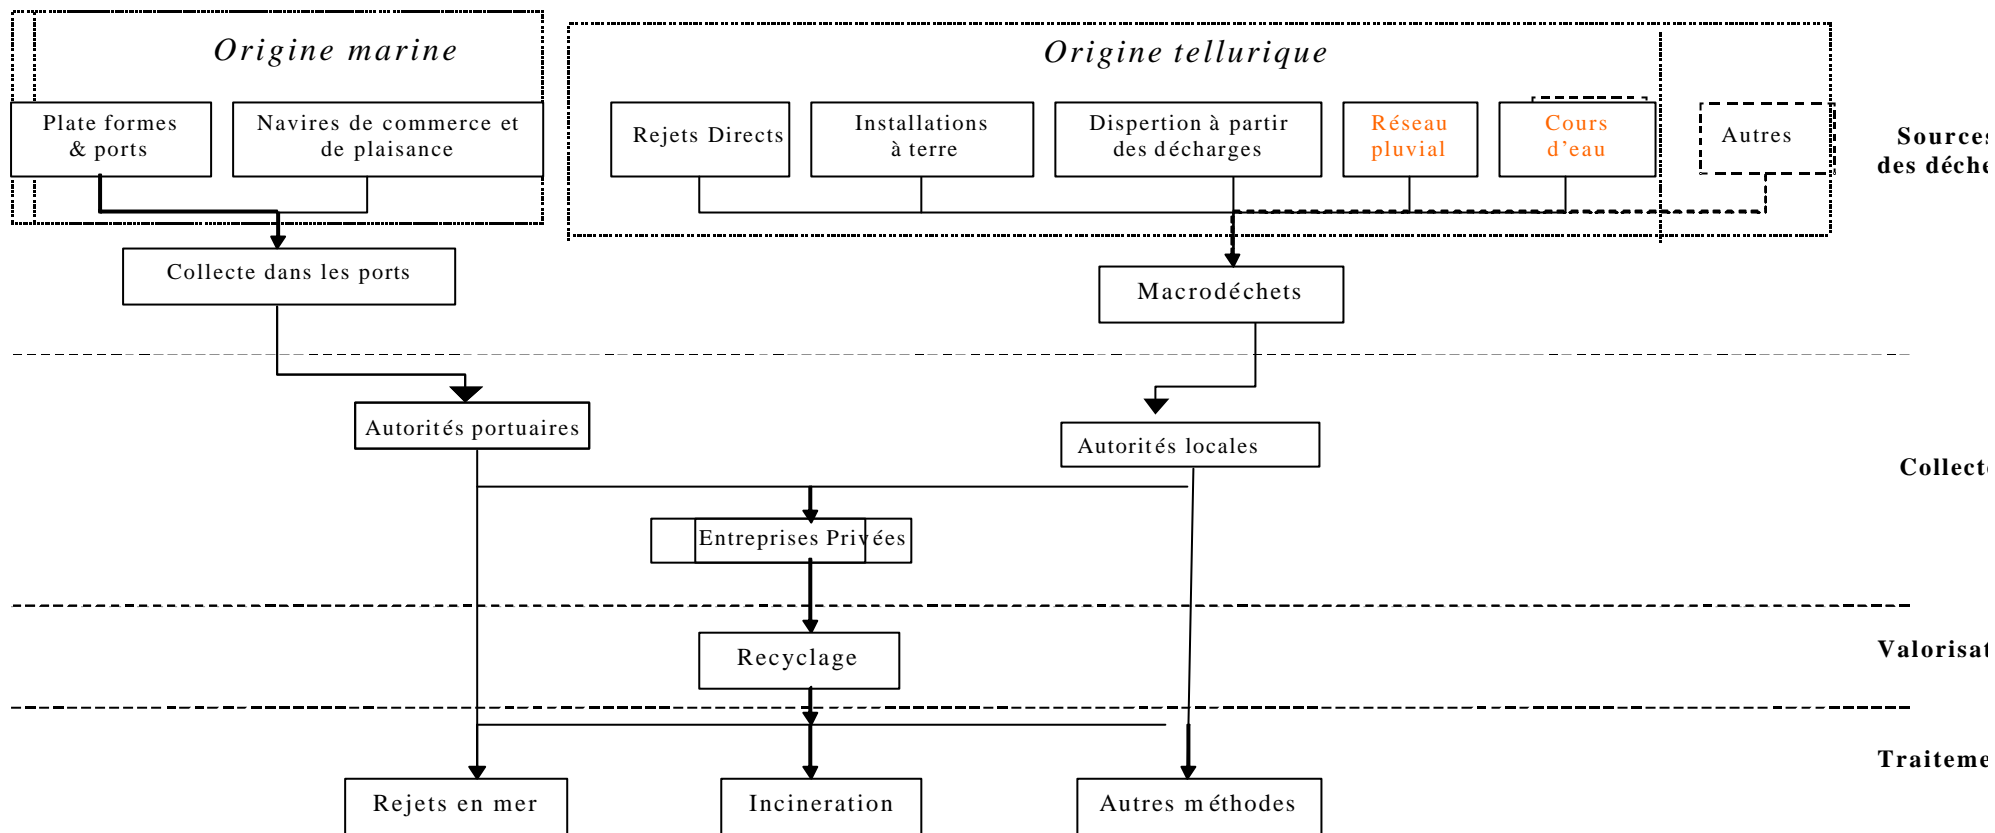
Origine marine

Plate formes & ports

Navires de commerce et de plaisance

Origine tellurique

Rejets Directs

Installations à terre

Dispertion à partir des décharges

Réseau pluvial

Cours d'eau

Autres

Sources des déch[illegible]

Collecte dans les ports

Macrodéchets

Autorités portuaires

Autorités locales

Collect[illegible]

Entreprises Privées

Recyclage

Valorisat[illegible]

Traiteme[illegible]

Rejets en mer

Incineration

Autres m éthodes